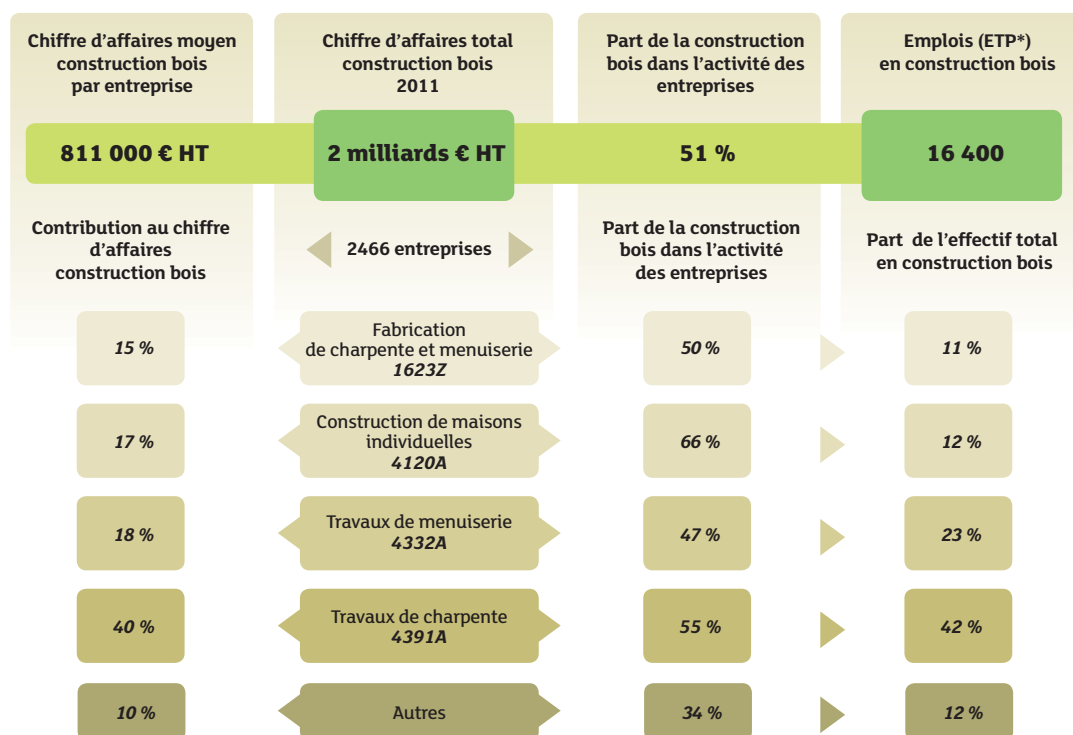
| Chiffre d'affaires moyen construction bois par entreprise | Chiffre d'affaires total construction bois 2011 | Part de la construction bois dans l'activité des entreprises | Emplois (ETP*) en construction bois |
|---|---|---|---|
| 811 000 € HT | 2 milliards € HT | 51 % | 16 400 |
| Contribution au chiffre d'affaires construction bois | 2466 entreprises | Part de la construction bois dans l'activité des entreprises | Part de l'effectif total en construction bois |
| 15 % | Fabrication de charpente et menuiserie 1623Z | 50 % | 11 % |
| 17 % | Construction de maisons individuelles 4120A | 66 % | 12 % |
| 18 % | Travaux de menuiserie 4332A | 47 % | 23 % |
| 40 % | Travaux de charpente 4391A | 55 % | 42 % |
| 10 % | Autres | 34 % | 12 % |